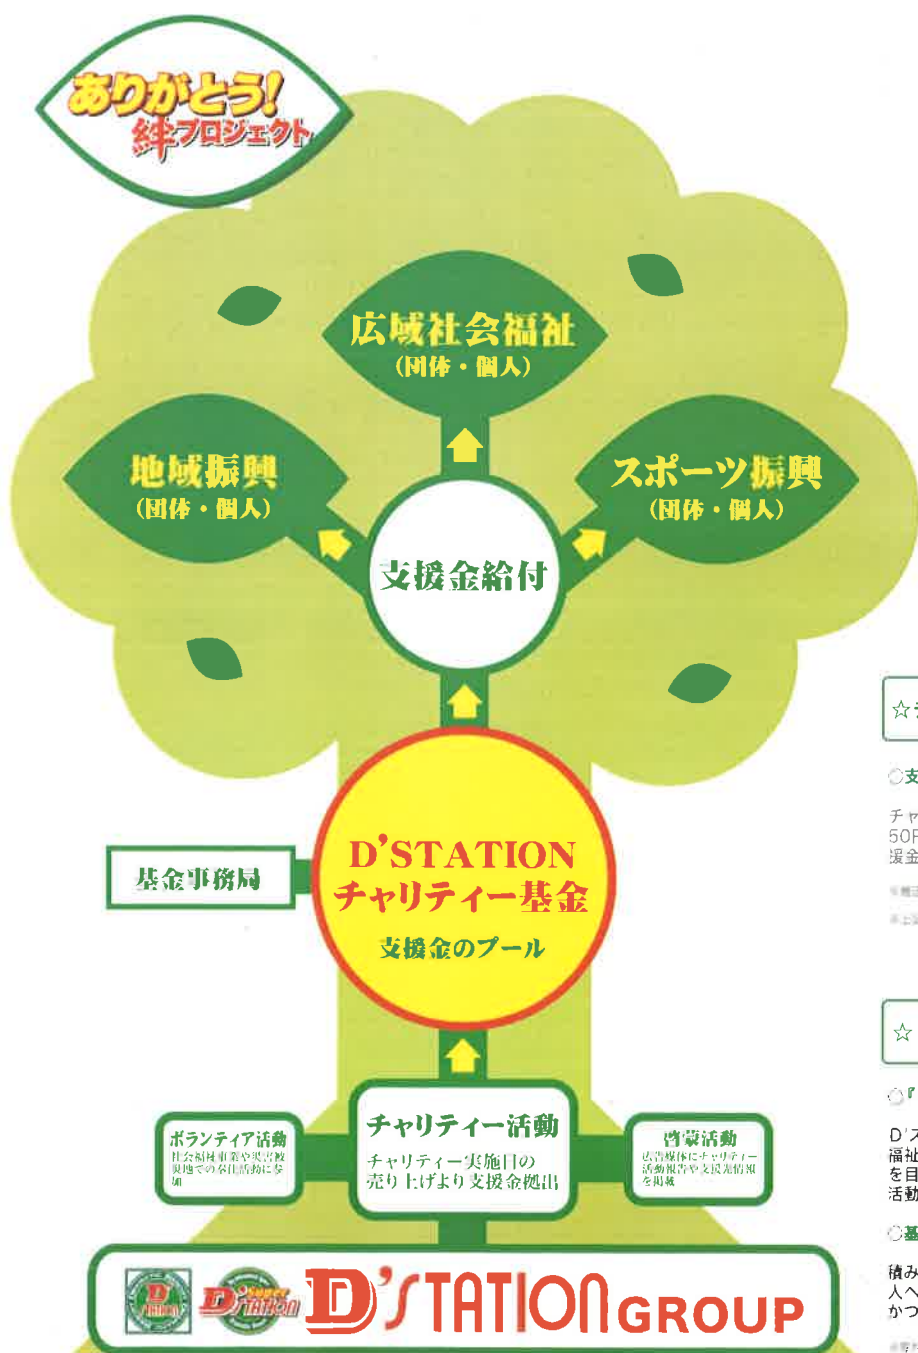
ありがとう!
絆プロジェクト

広域社会福祉
(団体・個人)

地域振興
(団体・個人)

スポーツ振興
(団体・個人)

支援金給付

基金事務局

D'STATION
チャリティー基金
支援金のプール

ボランティア活動
社会福祉事業や災害被災地での奉仕活動に参加

チャリティー活動
チャリティー実施日の売り上げより支援金拠出

啓蒙活動
広告媒体にチャリティー活動報告や支援先情報を掲載

D'STATION GROUP

☆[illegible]

○支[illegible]

チャ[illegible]
50F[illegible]
援金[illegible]

☆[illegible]

○『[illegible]

D'ス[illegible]
福祉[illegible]
を目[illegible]
活動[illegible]

○基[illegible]

積み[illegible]
人へ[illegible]
かつ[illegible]